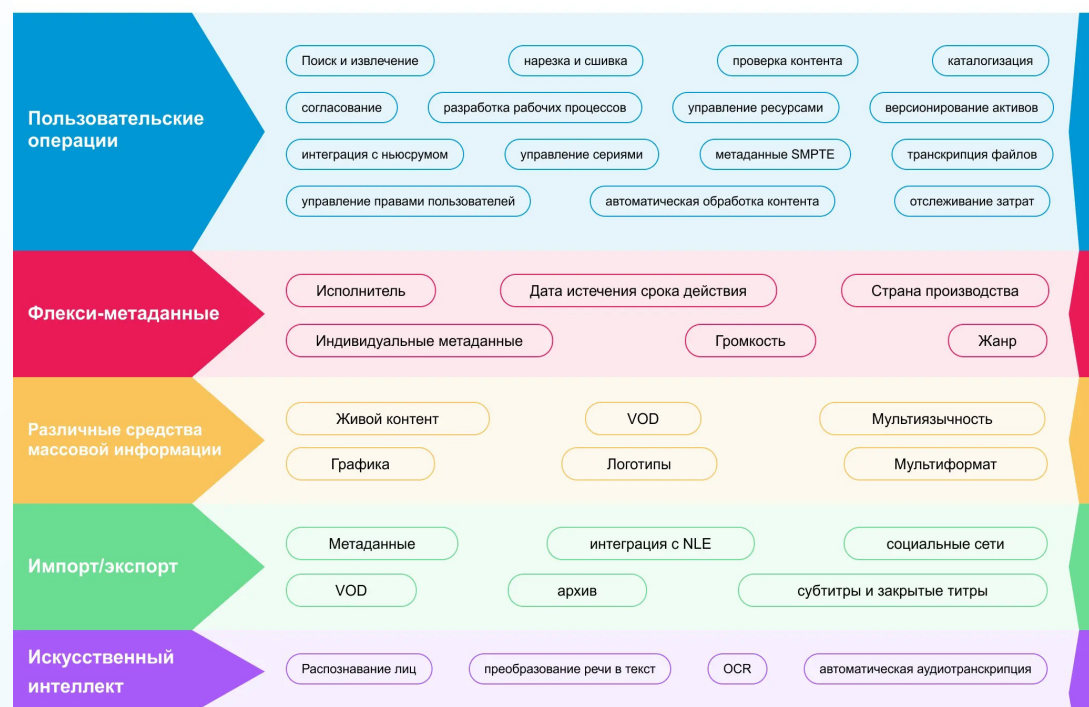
Пользовательские операции

Поиск и извлечение
нарезка и сшивка
проверка контента
каталогизация
согласование
разработка рабочих процессов
управление ресурсами
версионирование активов
интеграция с ньюсрумом
управление сериями
метаданные SMPTE
транскрипция файлов
управление правами пользователей
автоматическая обработка контента
отслеживание затрат

Флекси-метаданные

Исполнитель
Дата истечения срока действия
Страна производства
Индивидуальные метаданные
Громкость
Жанр

Различные средства массовой информации

Живой контент
VOD
Мультиязычность
Графика
Логотипы
Мультиформат

Импорт/экспорт

Метаданные
интеграция с NLE
социальные сети
VOD
архив
субтитры и закрытые титры

Искусственный интеллект

Распознавание лиц
преобразование речи в текст
OCR
автоматическая аудиотранскрипция